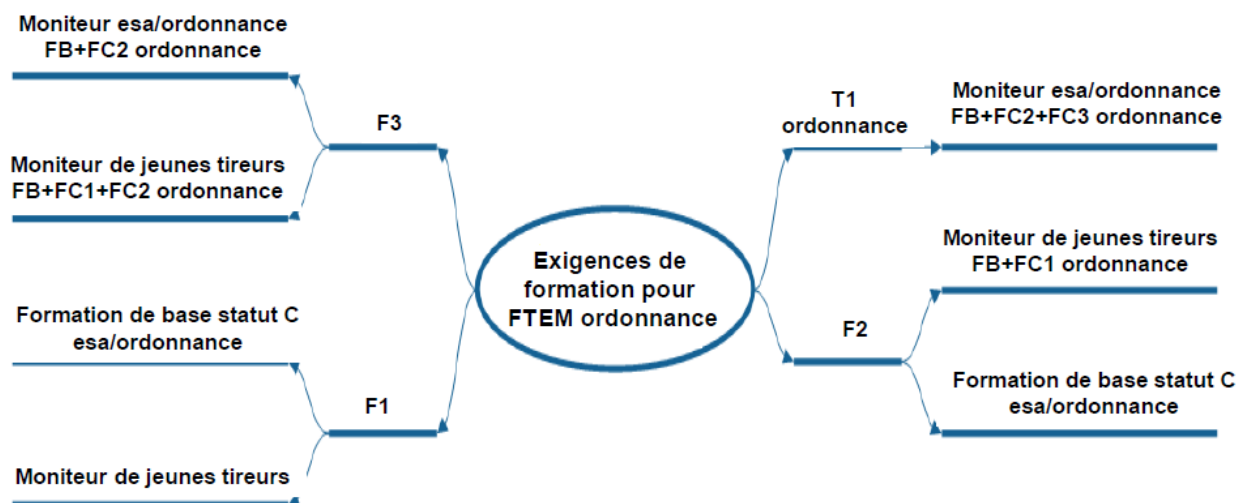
Exigences de formation pour FTEM ordonnance

F3

Moniteur esa/ordonnance FB+FC2 ordonnance

Moniteur de jeunes tireurs FB+FC1+FC2 ordonnance

F1

Formation de base statut C esa/ordonnance

Moniteur de jeunes tireurs

T1 ordonnance

Moniteur esa/ordonnance FB+FC2+FC3 ordonnance

F2

Moniteur de jeunes tireurs FB+FC1 ordonnance

Formation de base statut C esa/ordonnance